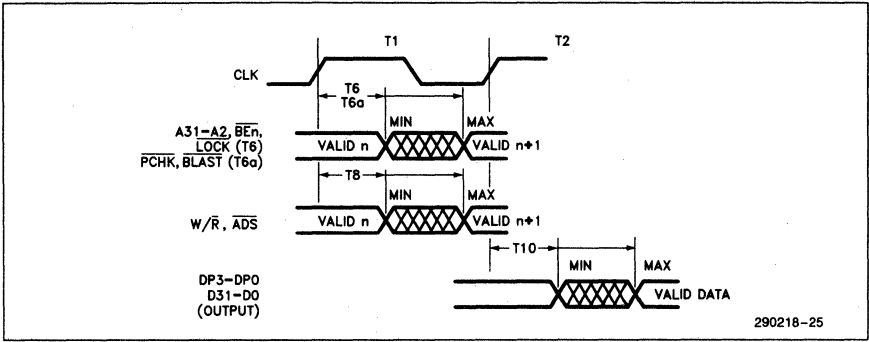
T1

T2

CLK

T6
T6a

MIN

MAX

A31–A2, $\overline{BEn}$, $\overline{LOCK}$ (T6)
$\overline{PCHK}$, $\overline{BLAST}$ (T6a)

VALID n

VALID n+1

T8

MIN

MAX

W/$\overline{R}$, $\overline{ADS}$

VALID n

VALID n+1

T10

MIN

MAX

DP3–DP0
D31–D0
(OUTPUT)

VALID DATA

290218–25